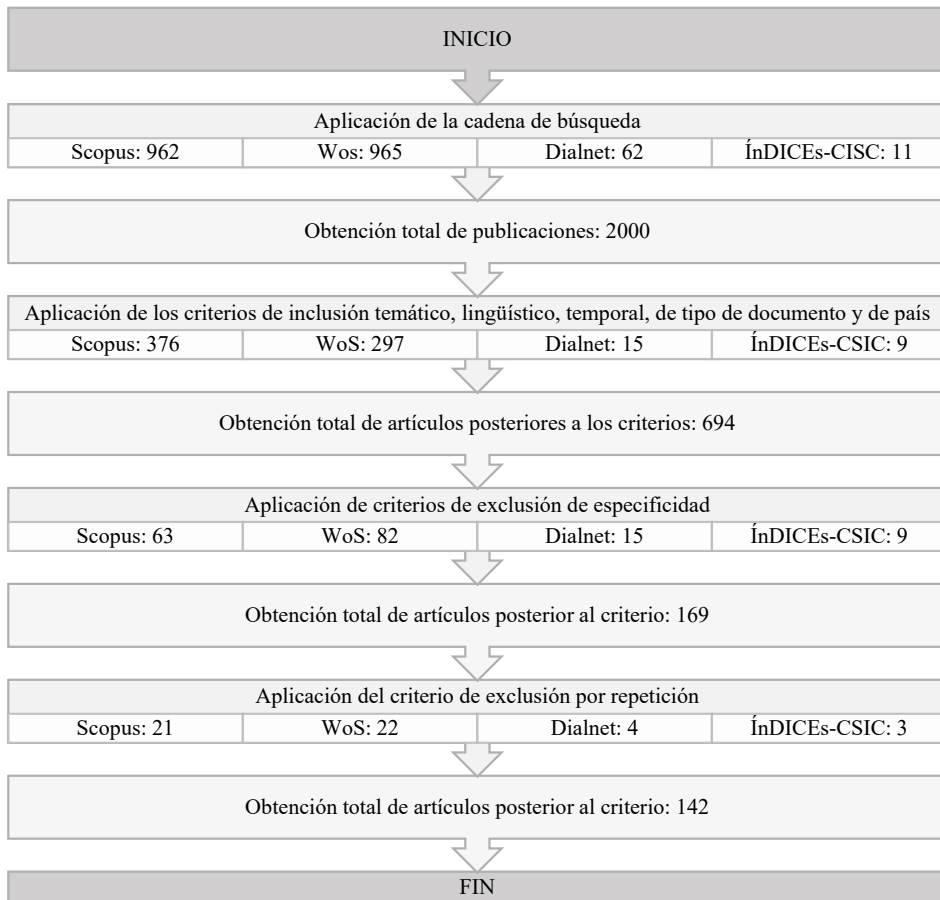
INICIO

Aplicación de la cadena de búsqueda

| Scopus: 962 | Wos: 965 | Dialnet: 62 | ÍnDICEs-CISC: 11 |
|---|---|---|---|

Obtención total de publicaciones: 2000

Aplicación de los criterios de inclusión temático, lingüístico, temporal, de tipo de documento y de país

| Scopus: 376 | WoS: 297 | Dialnet: 15 | ÍnDICEs-CSIC: 9 |
|---|---|---|---|

Obtención total de artículos posteriores a los criterios: 694

Aplicación de criterios de exclusión de especificidad

| Scopus: 63 | WoS: 82 | Dialnet: 15 | ÍnDICEs-CSIC: 9 |
|---|---|---|---|

Obtención total de artículos posterior al criterio: 169

Aplicación del criterio de exclusión por repetición

| Scopus: 21 | WoS: 22 | Dialnet: 4 | ÍnDICEs-CSIC: 3 |
|---|---|---|---|

Obtención total de artículos posterior al criterio: 142

FIN